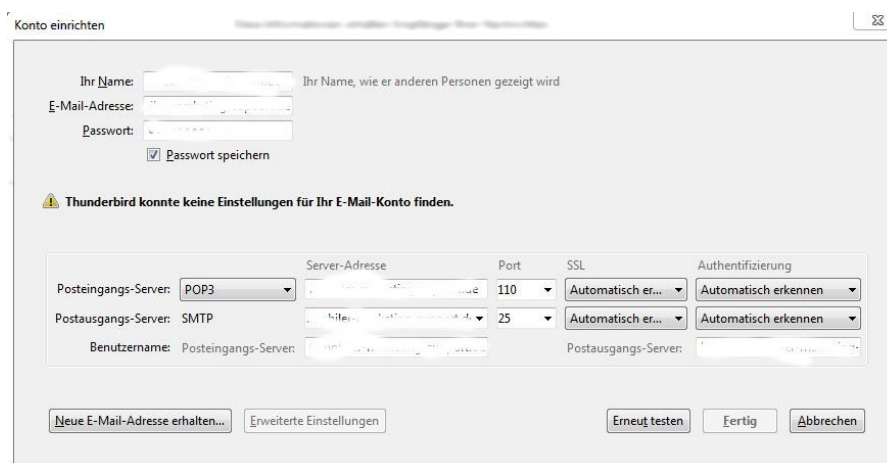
Konto einrichten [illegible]

Ihr Name: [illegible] Ihr Name, wie er anderen Personen gezeigt wird
E-Mail-Adresse: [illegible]
Passwort: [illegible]
Passwort speichern

Thunderbird konnte keine Einstellungen für Ihr E-Mail-Konto finden.

| | Server-Adresse | Port | SSL | Authentifizierung |
|---|---|---|---|---|
| Posteingangs-Server: POP3 | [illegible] | 110 | Automatisch er... | Automatisch erkennen |
| Postausgangs-Server: SMTP | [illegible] | 25 | Automatisch er... | Automatisch erkennen |

Benutzername: Posteingangs-Server: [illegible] Postausgangs-Server: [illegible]

Neue E-Mail-Adresse erhalten... Erweiterte Einstellungen Erneut testen Fertig Abbrechen